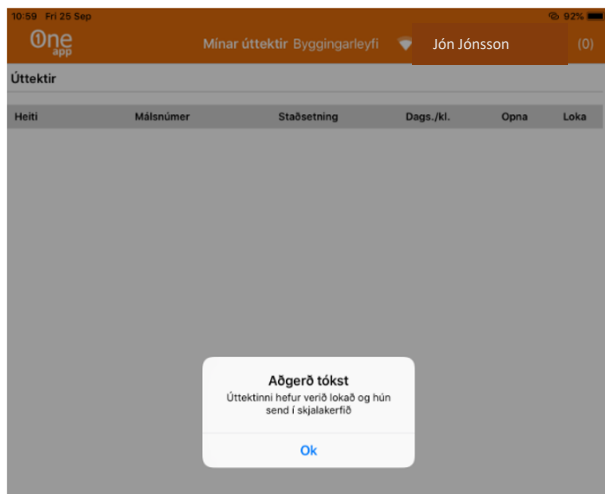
10:59 Fri 25 Sep

92%

One app

Mínar úttektir Byggingarleyfi

Jón Jónsson

(0)

Úttektir

| Heiti | Málsnúmer | Staðsetning | Dags./kl. | Opna | Loka |
|---|---|---|---|---|---|

Aðgerð tókst

Úttektinni hefur verið lokað og hún send í skjalakerfið

Ok